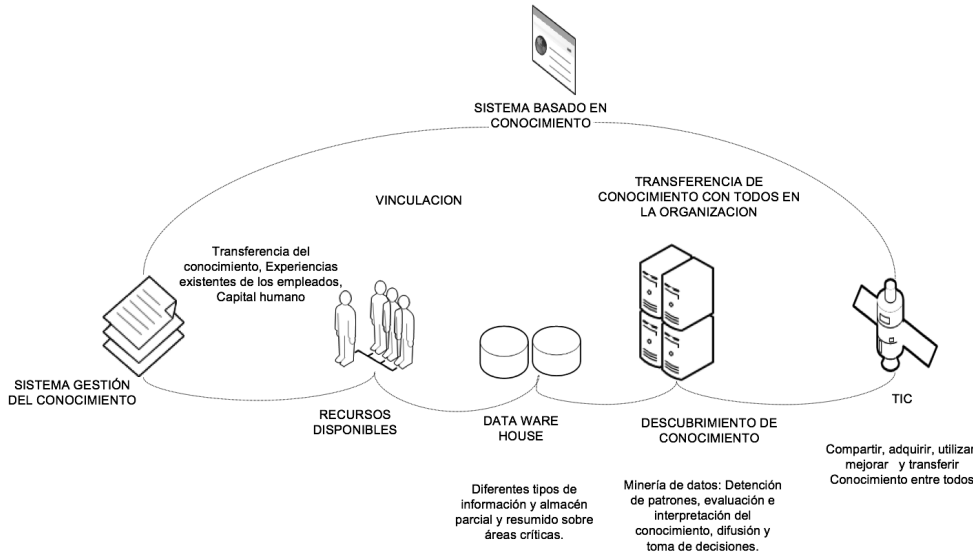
SISTEMA BASADO EN CONOCIMIENTO

VINCULACION

TRANSFERENCIA DE CONOCIMIENTO CON TODOS EN LA ORGANIZACION

Transferencia del conocimiento, Experiencias existentes de los empleados, Capital humano

SISTEMA GESTIÓN DEL CONOCIMIENTO

RECURSOS DISPONIBLES

DATA WARE HOUSE

DESCUBRIMIENTO DE CONOCIMIENTO

TIC

Compartir, adquirir, utilizar, mejorar y transferir Conocimiento entre todos

Diferentes tipos de información y almacén parcial y resumido sobre áreas críticas.

Minería de datos: Detención de patrones, evaluación e interpretación del conocimiento, difusión y toma de decisiones.